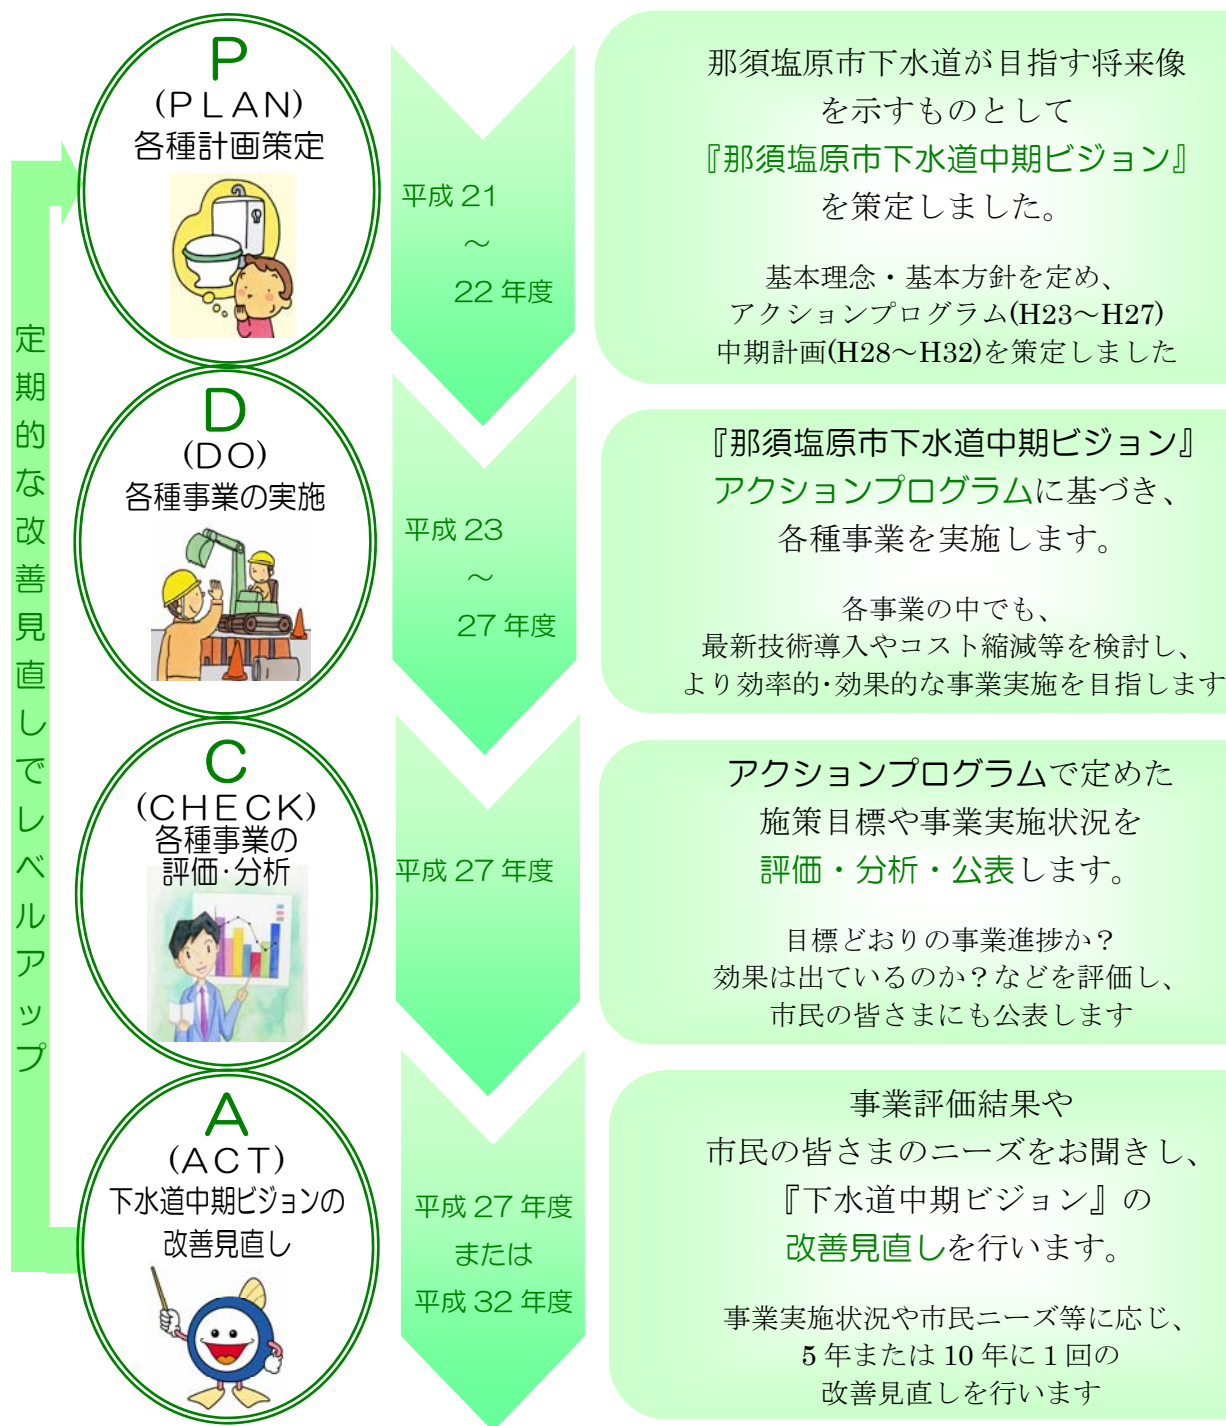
P
(PLAN)
各種計画策定

平成 21
～
22 年度

那須塩原市下水道が目指す将来像を示すものとして
『那須塩原市下水道中期ビジョン』
を策定しました。

基本理念・基本方針を定め、
アクションプログラム(H23～H27)
中期計画(H28～H32)を策定しました

D
(DO)
各種事業の実施

平成 23
～
27 年度

『那須塩原市下水道中期ビジョン』
アクションプログラムに基づき、
各種事業を実施します。

各事業の中でも、
最新技術導入やコスト縮減等を検討し、
より効率的･効果的な事業実施を目指します

C
(CHECK)
各種事業の
評価･分析

平成 27 年度

アクションプログラムで定めた
施策目標や事業実施状況を
評価・分析・公表します。

目標どおりの事業進捗か？
効果は出ているのか？などを評価し、
市民の皆さまにも公表します

A
(ACT)
下水道中期ビジョンの
改善見直し

平成 27 年度
または
平成 32 年度

事業評価結果や
市民の皆さまのニーズをお聞きし、
『下水道中期ビジョン』の
改善見直しを行います。

事業実施状況や市民ニーズ等に応じ、
5 年または 10 年に 1 回の
改善見直しを行います

定期的な改善見直しでレベルアップ